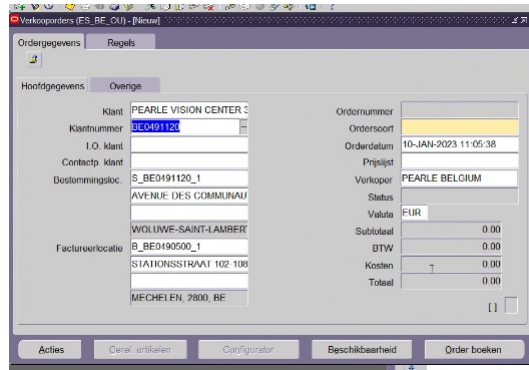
Verkooporders (ES_BE_OU) - [Nieuw]

Ordergegevens
Regels

Hoofdgegevens
Overige

Klant PEARLE VISION CENTER 3
Klantnummer BE0491120
I.O. klant
Contactp. klant
Bestemmingsloc. S_BE0491120_1
AVENUE DES COMMUNAU
WOLUWE-SAINT-LAMBERT
Factureerlocatie B_BE0490500_1
STATIONSSTRAAT 102-108
MECHELEN, 2800, BE

Ordernummer
Ordersoort
Orderdatum 10-JAN-2023 11:05:38
Prijslijst
Verkoper PEARLE BELGIUM
Status
Valuta EUR
Subtotaal 0.00
BTW 0.00
Kosten 0.00
Totaal 0.00

[ ]

Acties
Gerel. artikelen
Configurator
Beschikbaarheid
Order boeken